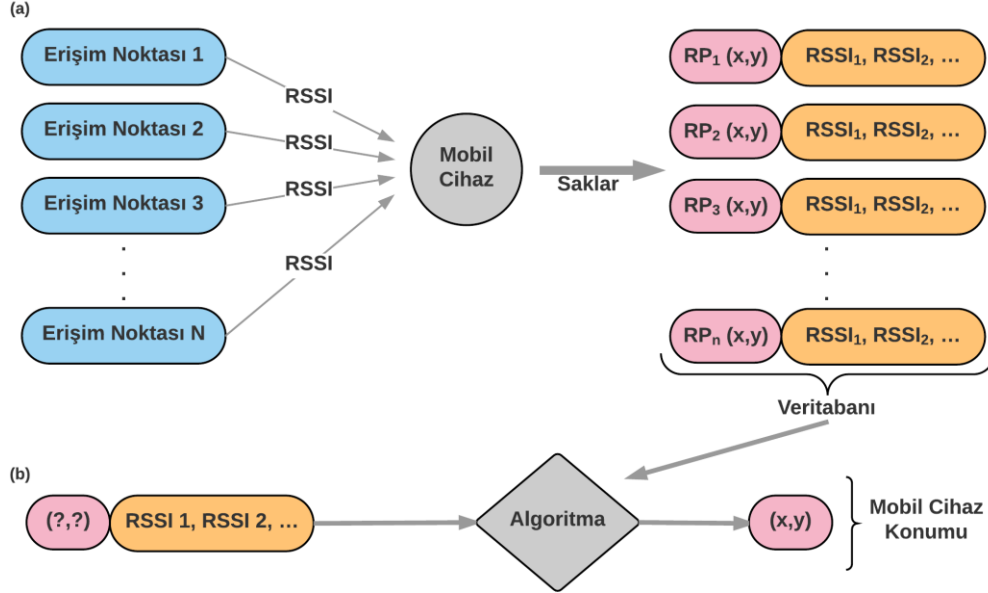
(a)

Erişim Noktası 1

Erişim Noktası 2

Erişim Noktası 3

.
.
.

Erişim Noktası N

RSSI

RSSI

RSSI

RSSI

Mobil Cihaz

Saklar

$RP_1$ (x,y) $RSSI_1$, $RSSI_2$, …

$RP_2$ (x,y) $RSSI_1$, $RSSI_2$, …

$RP_3$ (x,y) $RSSI_1$, $RSSI_2$, …

.
.
.

$RP_n$ (x,y) $RSSI_1$, $RSSI_2$, …

Veritabanı

(b)

(?,?) RSSI 1, RSSI 2, …

Algoritma

(x,y)

Mobil Cihaz Konumu